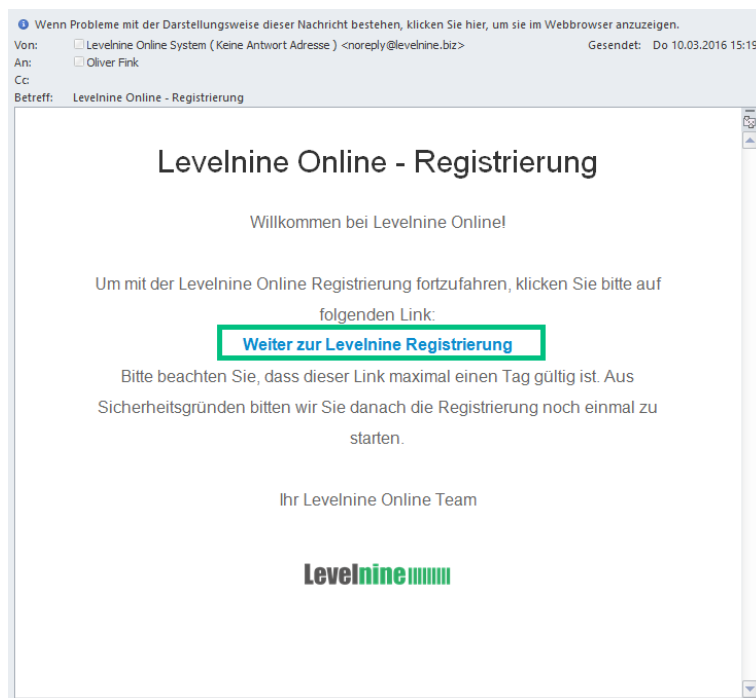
Wenn Probleme mit der Darstellungsweise dieser Nachricht bestehen, klicken Sie hier, um sie im Webbrowser anzuzeigen.
Von: Levelnine Online System ( Keine Antwort Adresse ) <noreply@levelnine.biz>
Gesendet: Do 10.03.2016 15:19
An: Oliver Fink
Cc:
Betreff: Levelnine Online - Registrierung

Levelnine Online - Registrierung

Willkommen bei Levelnine Online!

Um mit der Levelnine Online Registrierung fortzufahren, klicken Sie bitte auf folgenden Link:

Weiter zur Levelnine Registrierung

Bitte beachten Sie, dass dieser Link maximal einen Tag gültig ist. Aus Sicherheitsgründen bitten wir Sie danach die Registrierung noch einmal zu starten.

Ihr Levelnine Online Team

Levelnine